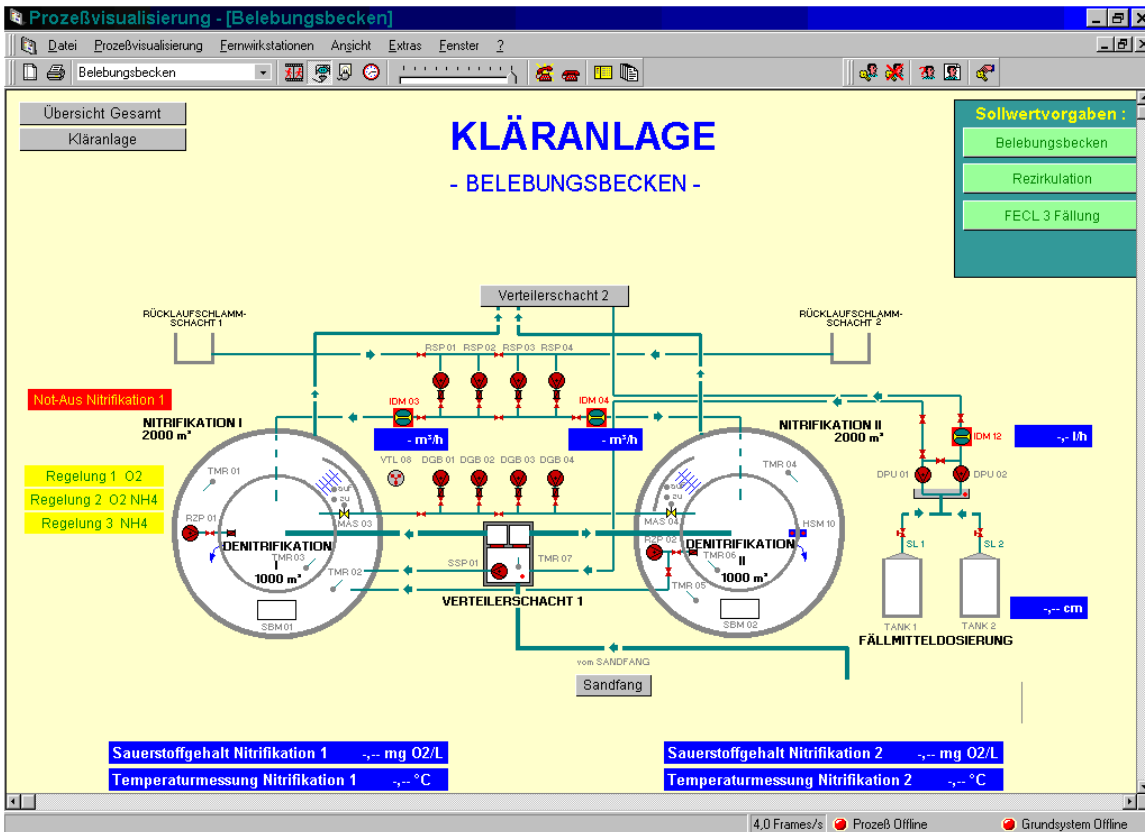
Prozeßvisualisierung - [Belebungsbecken]

Datei Prozeßvisualisierung Fernwirkstationen Ansicht Extras Fenster ?

Belebungsbecken

Übersicht Gesamt
Kläranlage

KLÄRANLAGE
- BELEBUNGSBECKEN -

Sollwertvorgaben :
Belebungsbecken
Rezirkulation
FECL 3 Fällung

Verteilerschacht 2

RÜCKLAUFSCHLAMM-SCHACHT 1
RÜCKLAUFSCHLAMM-SCHACHT 2

RSP 01 RSP 02 RSP 03 RSP 04

Not-Aus Nitrifikation 1

IDM 03
IDM 04

NITRIFIKATION I
2000 m³

NITRIFIKATION II
2000 m³

- m³/h
- m³/h

IDM 12
-,- l/h

VTL 08 DGB 01 DGB 02 DGB 03 DGB 04

TMR 01
TMR 04

DPU 01 DPU 02

Regelung 1 O2
Regelung 2 O2 NH4
Regelung 3 NH4

RZP 01
MAS 03
MAS 04
HSM 10
RZP 02

DENITRIFIKATION I
1000 m³
TMR 03
TMR 02

DENITRIFIKATION II
1000 m³
TMR 06
TMR 05

SSP 01
TMR 07
VERTEILERSCHACHT 1

SL 1
SL 2
TANK 1
TANK 2
-,-- cm
FÄLLMITTELDOSIERUNG

SBM 01
SBM 02

vom SANDFANG
Sandfang

Sauerstoffgehalt Nitrifikation 1 -,-- mg O2/L
Temperaturmessung Nitrifikation 1 -,-- °C
Sauerstoffgehalt Nitrifikation 2 -,-- mg O2/L
Temperaturmessung Nitrifikation 2 -,-- °C

4,0 Frames/s
Prozeß Offline
Grundsystem Offline